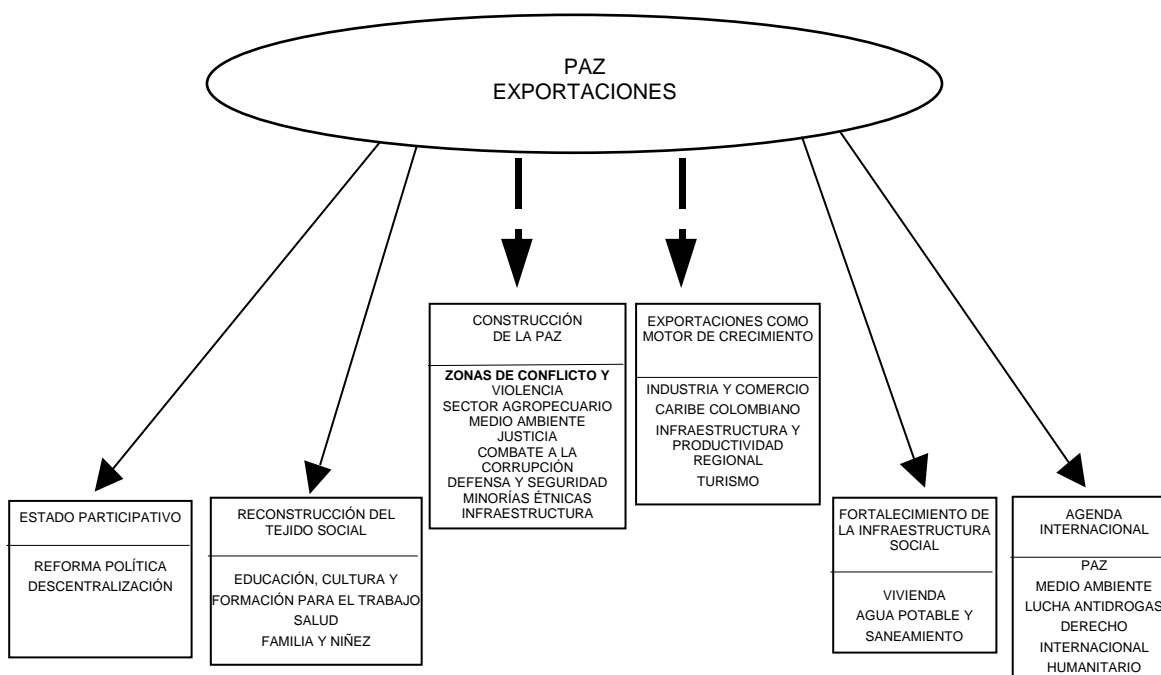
PAZ
EXPORTACIONES

CONSTRUCCIÓN DE LA PAZ

ZONAS DE CONFLICTO Y VIOLENCIA
SECTOR AGROPECUARIO
MEDIO AMBIENTE
JUSTICIA
COMBATE A LA CORRUPCIÓN
DEFENSA Y SEGURIDAD
MINORÍAS ÉTNICAS
INFRAESTRUCTURA

EXPORTACIONES COMO MOTOR DE CRECIMIENTO

INDUSTRIA Y COMERCIO
CARIBE COLOMBIANO
INFRAESTRUCTURA Y PRODUCTIVIDAD REGIONAL
TURISMO

ESTADO PARTICIPATIVO

REFORMA POLÍTICA
DESCENTRALIZACIÓN

RECONSTRUCCIÓN DEL TEJIDO SOCIAL

EDUCACIÓN, CULTURA Y FORMACIÓN PARA EL TRABAJO
SALUD
FAMILIA Y NIÑEZ

FORTALECIMIENTO DE LA INFRAESTRUCTURA SOCIAL

VIVIENDA
AGUA POTABLE Y SANEAMIENTO

AGENDA INTERNACIONAL

PAZ
MEDIO AMBIENTE
LUCHA ANTIDROGAS
DERECHO INTERNACIONAL HUMANITARIO